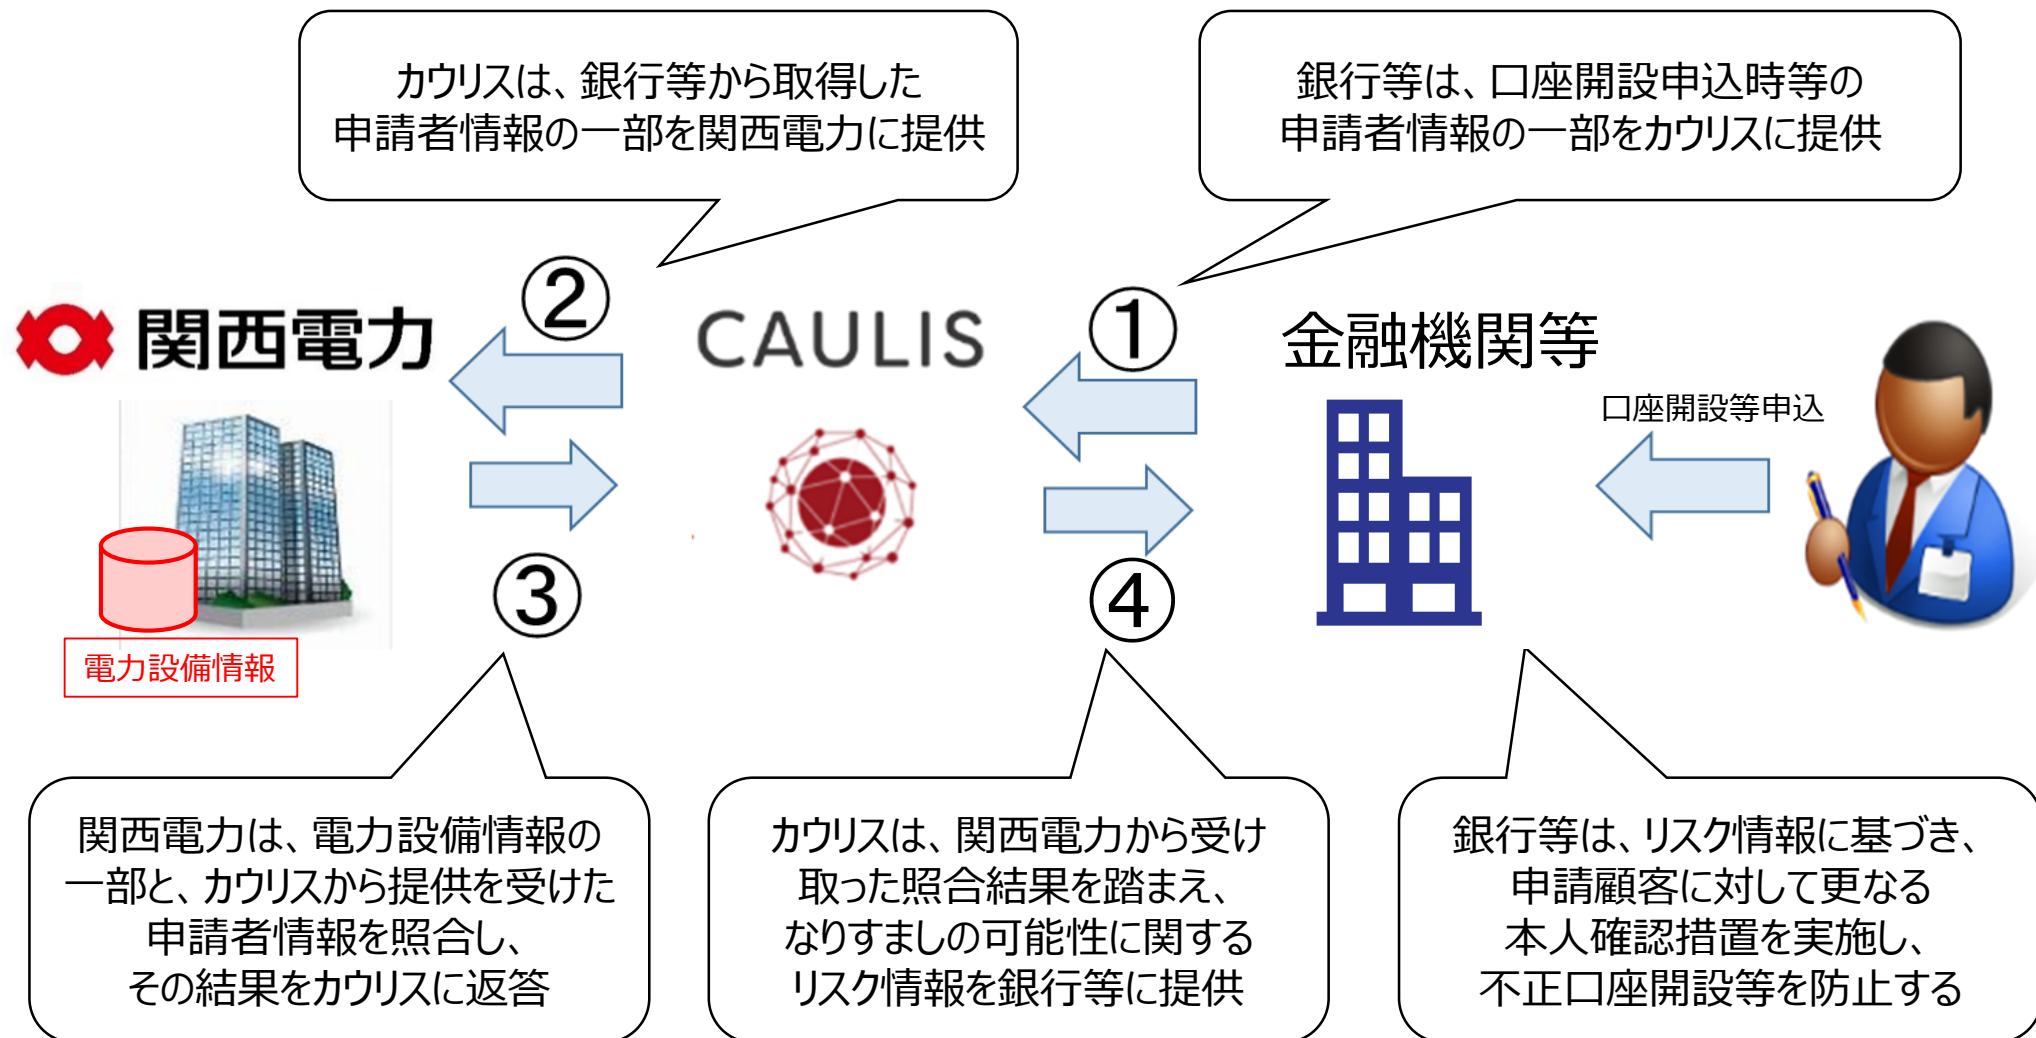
カウリスは、銀行等から取得した申請者情報の一部を関西電力に提供

銀行等は、口座開設申込時等の申請者情報の一部をカウリスに提供

②

①

関西電力

CAULIS

金融機関等

口座開設等申込

電力設備情報

③

④

関西電力は、電力設備情報の一部と、カウリスから提供を受けた申請者情報を照合し、その結果をカウリスに返答

カウリスは、関西電力から受け取った照合結果を踏まえ、なりすましの可能性に関するリスク情報を銀行等に提供

銀行等は、リスク情報に基づき、申請顧客に対して更なる本人確認措置を実施し、不正口座開設等を防止する